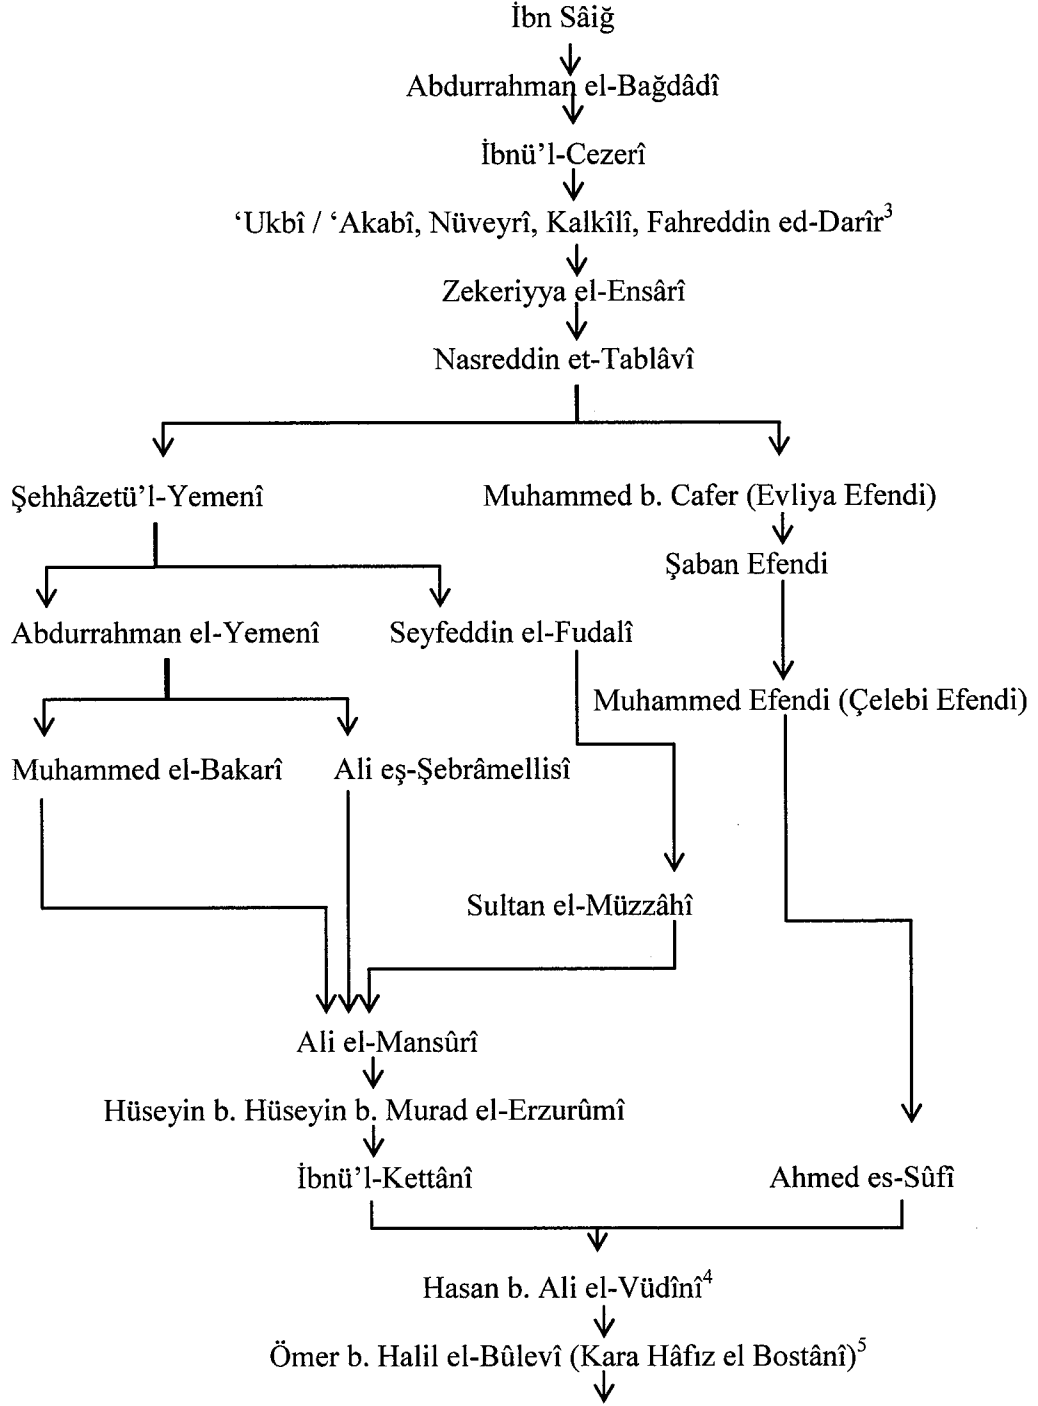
İbn Sâiğ

Abdurrahman el-Bağdâdî

İbnü'l-Cezerî

'Ukbî / 'Akabî, Nüveyrî, Kalkîlî, Fahreddin ed-Darîr$^3$

Zekeriyya el-Ensârî

Nasreddin et-Tablâvî

Şehhâzetü'l-Yemenî

Muhammed b. Cafer (Evliya Efendi)

Şaban Efendi

Abdurrahman el-Yemenî

Seyfeddin el-Fudalî

Muhammed Efendi (Çelebi Efendi)

Muhammed el-Bakarî

Ali eş-Şebrâmellisî

Sultan el-Müzzâhî

Ali el-Mansûrî

Hüseyin b. Hüseyin b. Murad el-Erzurûmî

İbnü'l-Kettânî

Ahmed es-Sûfî

Hasan b. Ali el-Vüdînî$^4$

Ömer b. Halil el-Bûlevî (Kara Hâfız el Bostânî)$^5$